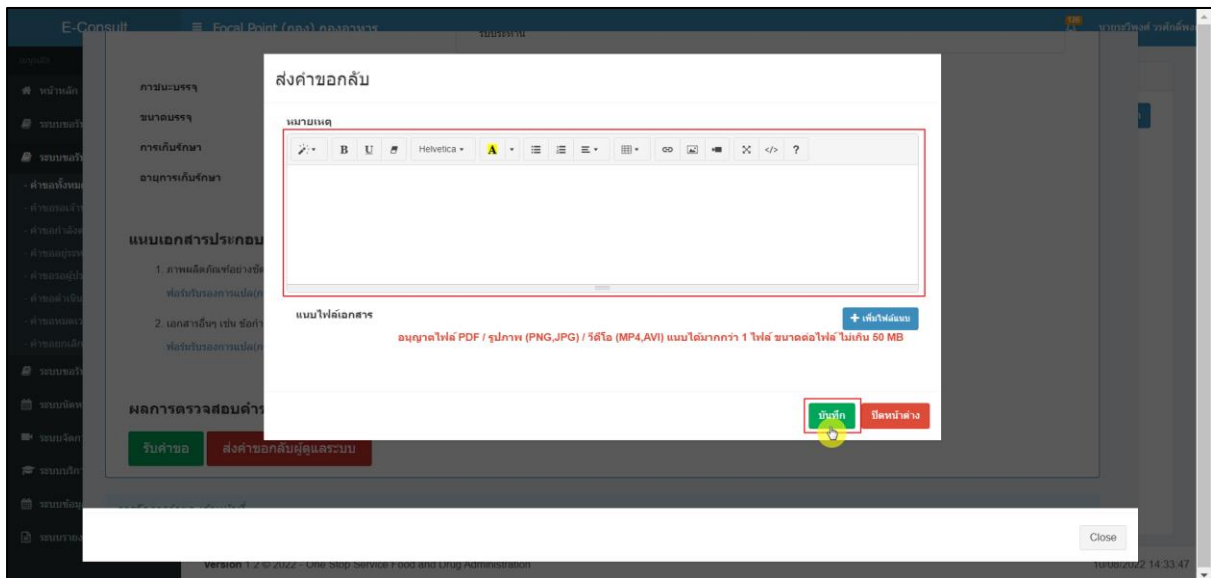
E-Consult

≡ Focal Point (กอง) กองอาหาร

ส่งคำขอกลับ

หมายเหตุ

Helvetica

ภาชนะบรรจุ

ขนาดบรรจุ

การเก็บรักษา

อายุการเก็บรักษา

แนบเอกสารประกอบ

1. ภาพผลิตภัณฑ์อย่างชัด

2. เอกสารอื่นๆ เช่น ข้อกำ

แนบไฟล์เอกสาร

+ เพิ่มไฟล์แนบ

อนุญาตไฟล์ PDF / รูปภาพ (PNG,JPG) / วีดีโอ (MP4,AVI) แนบได้มากกว่า 1 ไฟล์ ขนาดต่อไฟล์ ไม่เกิน 50 MB

บันทึก

ปิดหน้าต่าง

ผลการตรวจสอบคำร

รับคำขอ

ส่งคำขอกลับผู้ดูแลระบบ

Close

Version 1.2 © 2022 - One Stop Service Food and Drug Administration

10/06/2022 14:33:47

หน้าหลัก

ระบบขอรั

ระบบขอรั

คำขอทั้งหมด

ระบบจัดห

ระบบจัดก

ระบบบริก

ระบบข้อมู

ระบบราย

นายกวีพงศ์ วงศ์ศักดิ์พ